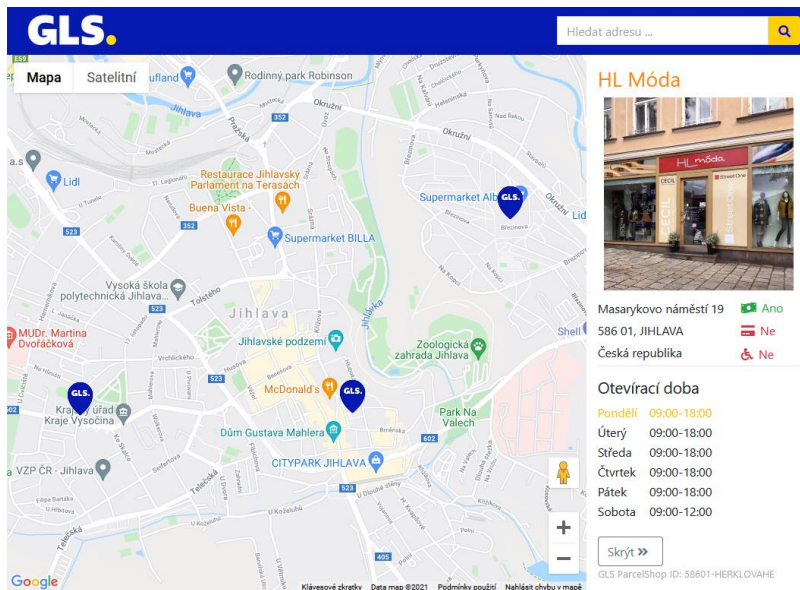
GLS.

Hledat adresu ...

Mapa | Satelitní

Rodinný park Robinson
ufland
Jihlava
Okružní
352
Restaurace Jihlavský Parlament na Terasách
Buena Vista
Lidl
Supermarket BILLA
Supermarket Albert
GLS.
Lidl
523
Vysoká škola polytechnická Jihlava
Tolstého
Jihlava
MUDr. Martina Dvořáčková
Jihlavské podzemí
Zoologická zahrada Jihlava
Shell
McDonald's
GLS.
GLS.
Krajský úřad Kraje Vysočina
Park Na Valech
Dům Gustava Mahlera
VZP ČR - Jihlava
CITYPARK JIHLAVA
602
523
405
Google
Klávesové zkratky Data map ©2021 Podmínky použití Nahlásit chybu v mapě

HL Móda

Masarykovo náměstí 19
586 01, JIHLAVA
Česká republika
Ano
Ne
Ne

Otevírací doba

| | |
|---|---|
| Pondělí | 09:00-18:00 |
| Úterý | 09:00-18:00 |
| Středa | 09:00-18:00 |
| Čtvrtek | 09:00-18:00 |
| Pátek | 09:00-18:00 |
| Sobota | 09:00-12:00 |

Skrýt »

GLS ParcelShop ID: 58601-HERKLOVAHE